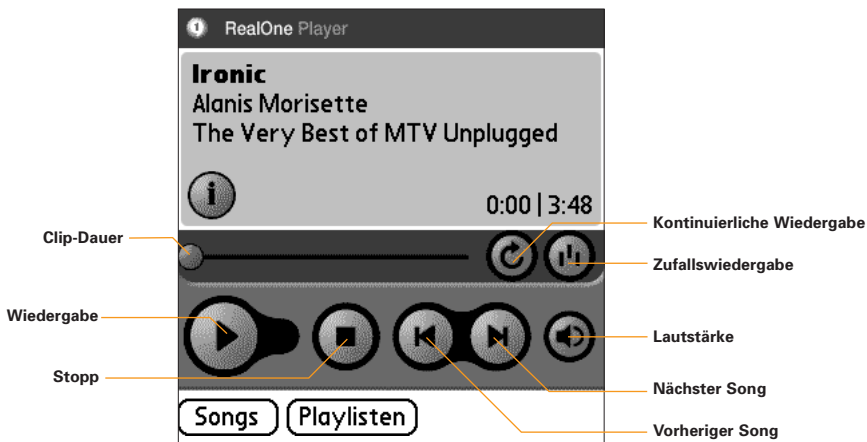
RealOne Player

Ironic
Alanis Morisette
The Very Best of MTV Unplugged

i

0:00 | 3:48

Clip-Dauer

Kontinuierliche Wiedergabe

Zufallswiedergabe

Wiedergabe

Lautstärke

Stopp

Nächster Song

Vorheriger Song

Songs

Playlisten